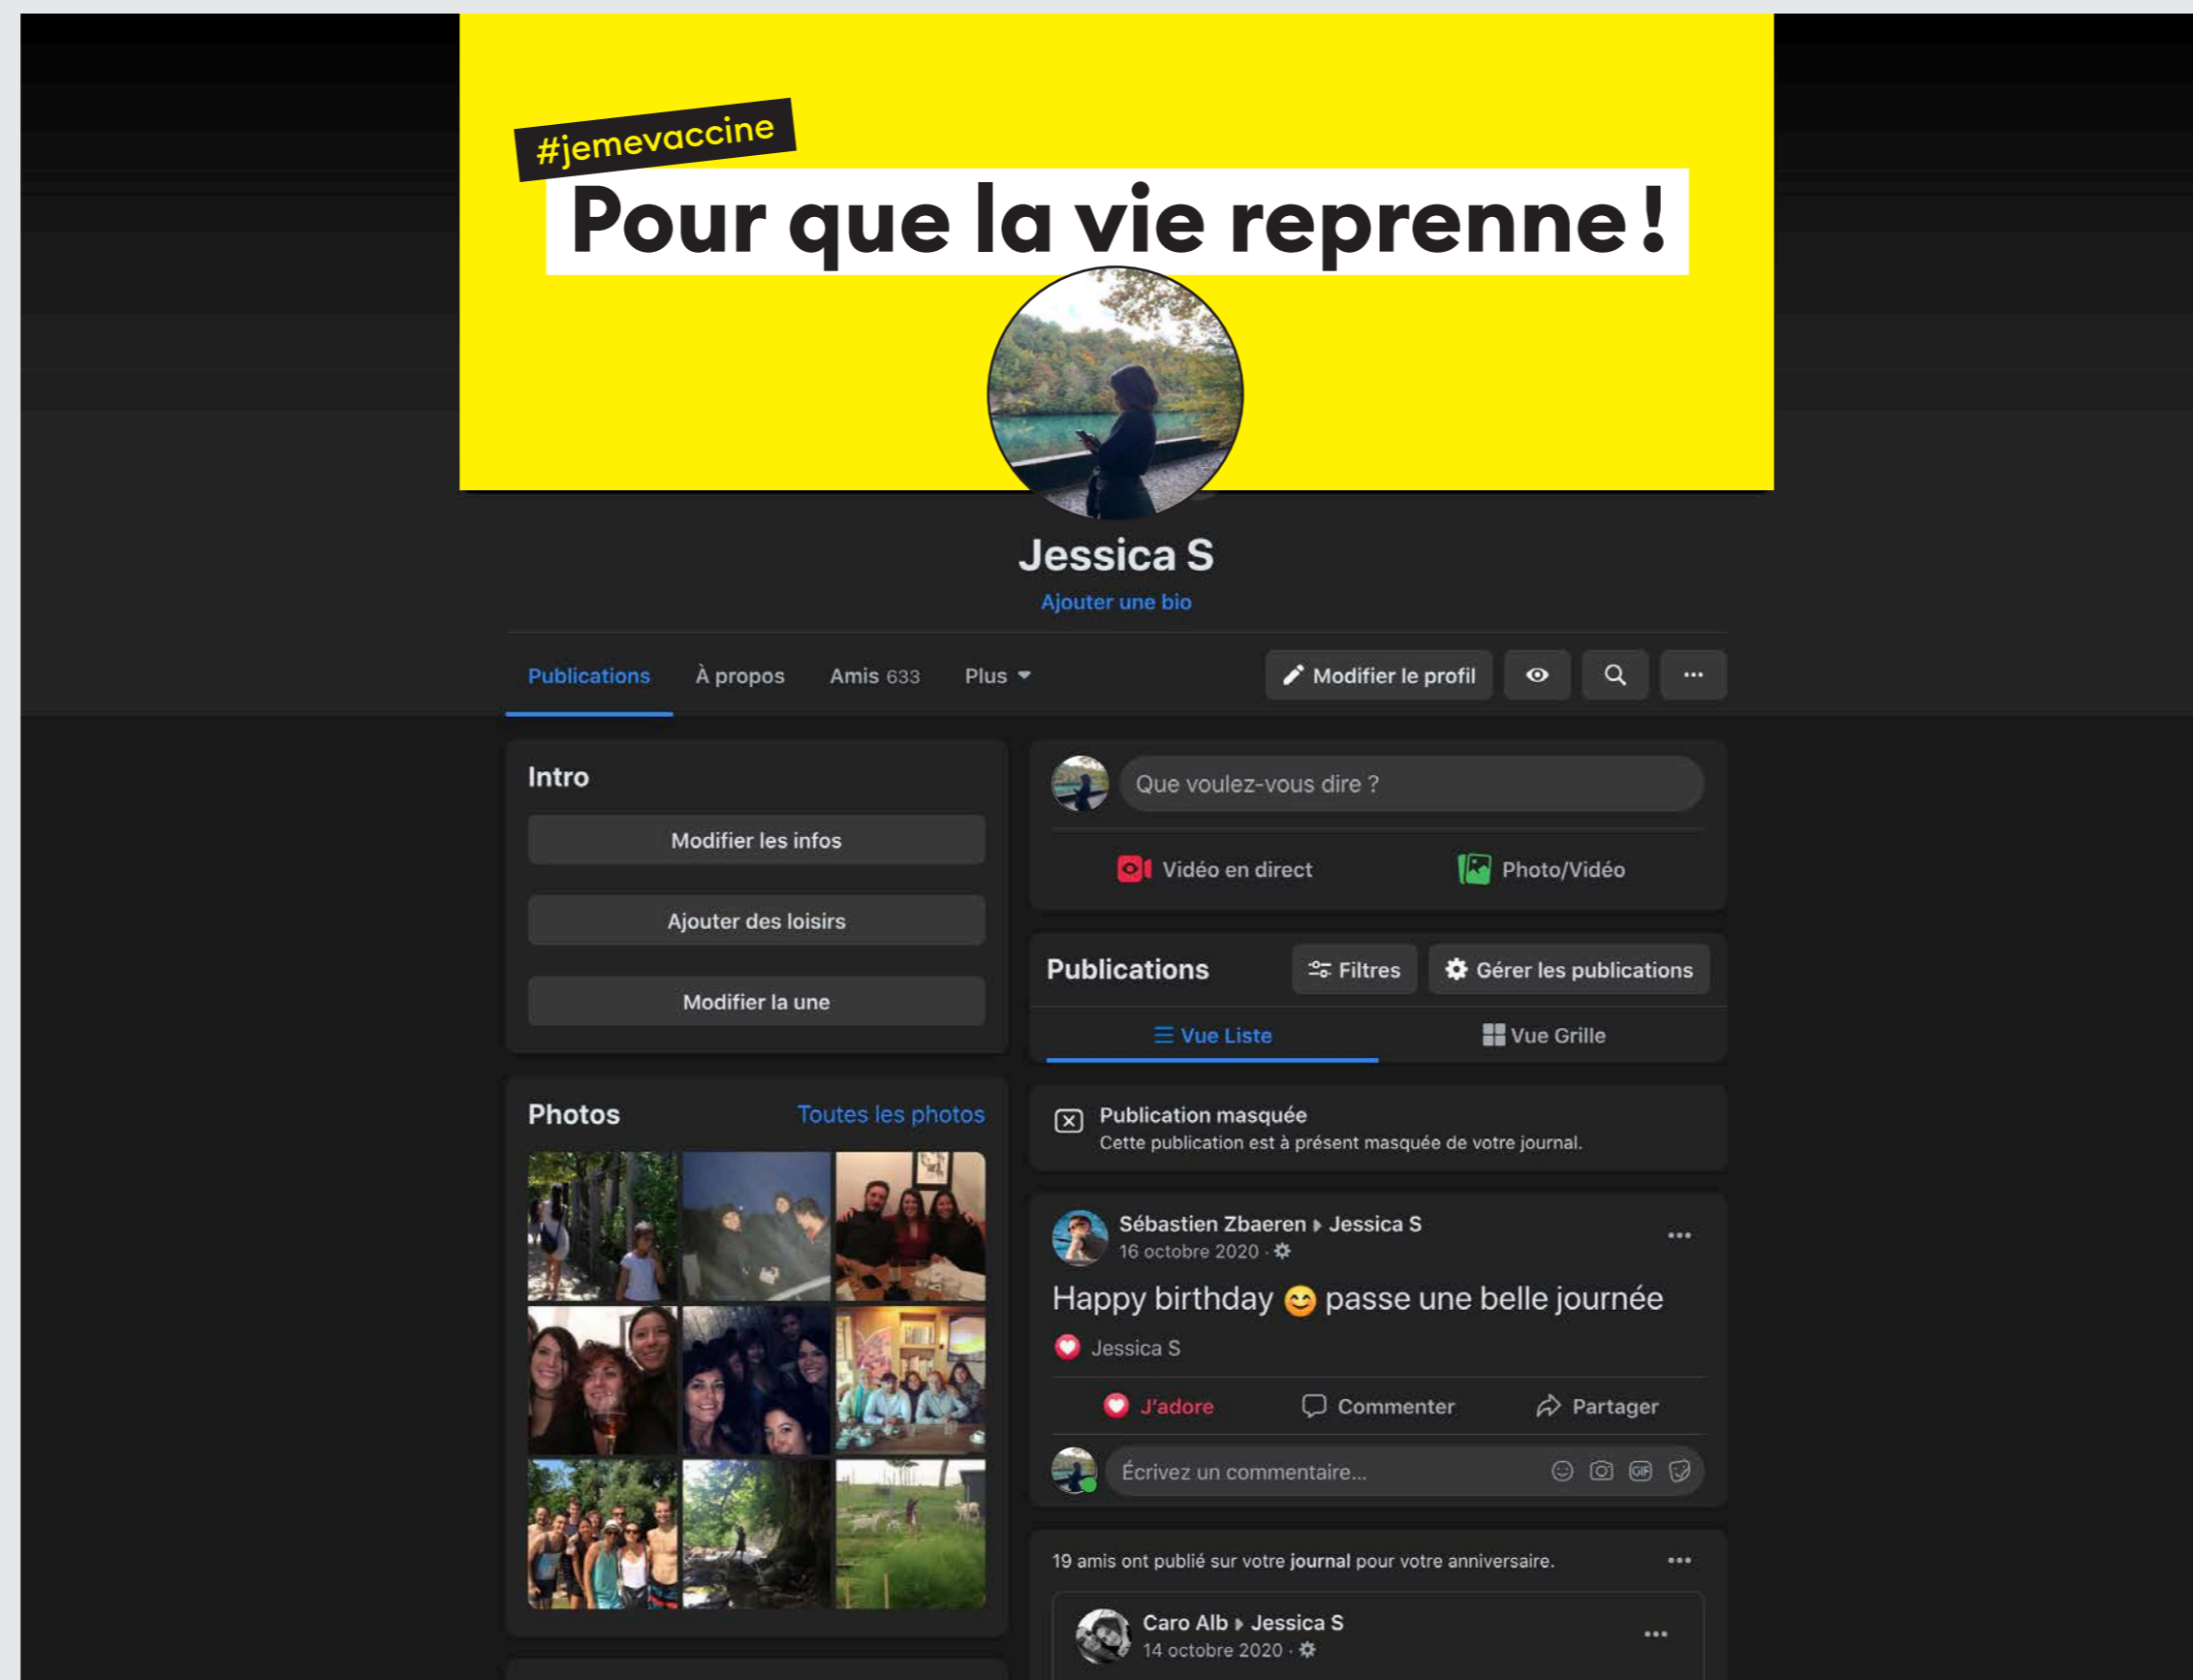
#jemevaccine
Pour que la vie reprenne !

Jessica S
Ajouter une bio

Publications À propos Amis 633 Plus

Modifier le profil

Intro
Modifier les infos
Ajouter des loisirs
Modifier la une

Photos Toutes les photos

Que voulez-vous dire ?
Vidéo en direct Photo/Vidéo

Publications Filtres Gérer les publications
Vue Liste Vue Grille

Publication masquée
Cette publication est à présent masquée de votre journal.

Sébastien Zbaeren ▸ Jessica S
16 octobre 2020 ·
Happy birthday 😊 passe une belle journée
Jessica S
J'adore Commenter Partager
Écrivez un commentaire...

19 amis ont publié sur votre journal pour votre anniversaire.

Caro Alb ▸ Jessica S
14 octobre 2020 ·